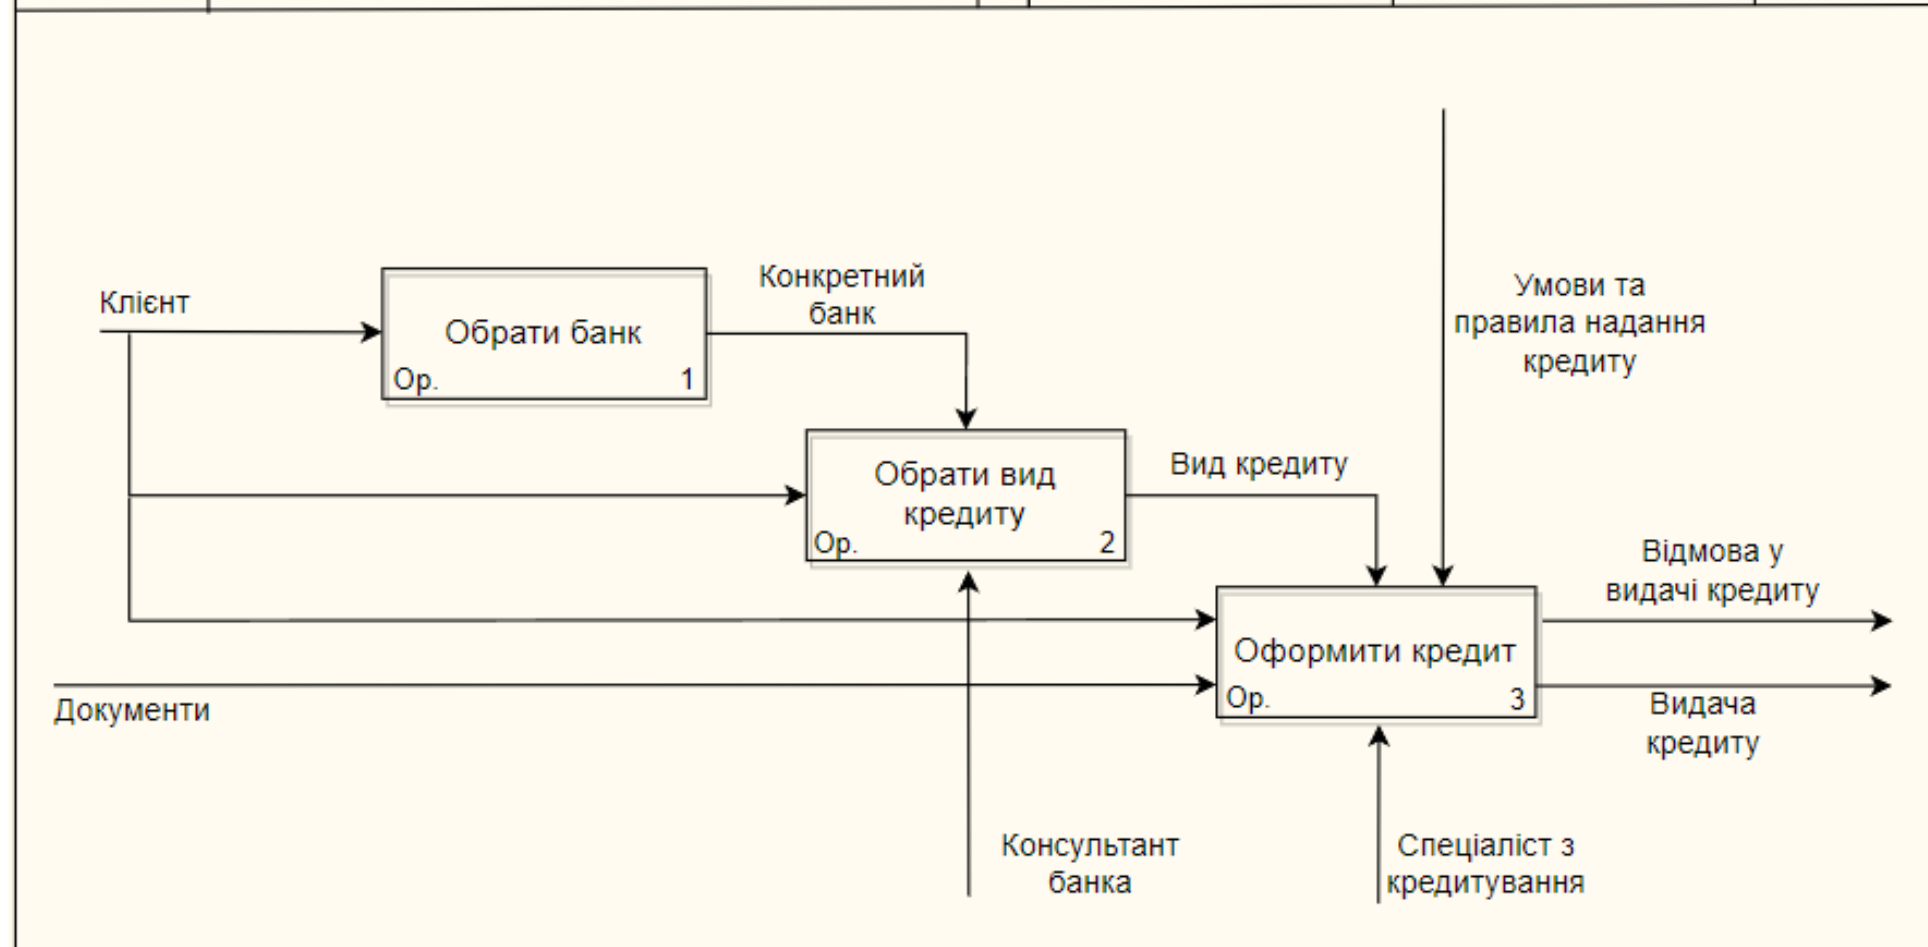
Клієнт

Обрати банк
Ор. 1

Конкретний банк

Умови та правила надання кредиту

Обрати вид кредиту
Ор. 2

Вид кредиту

Відмова у видачі кредиту

Оформити кредит
Ор. 3

Документи

Видача кредиту

Консультант банка

Спеціаліст з кредитування